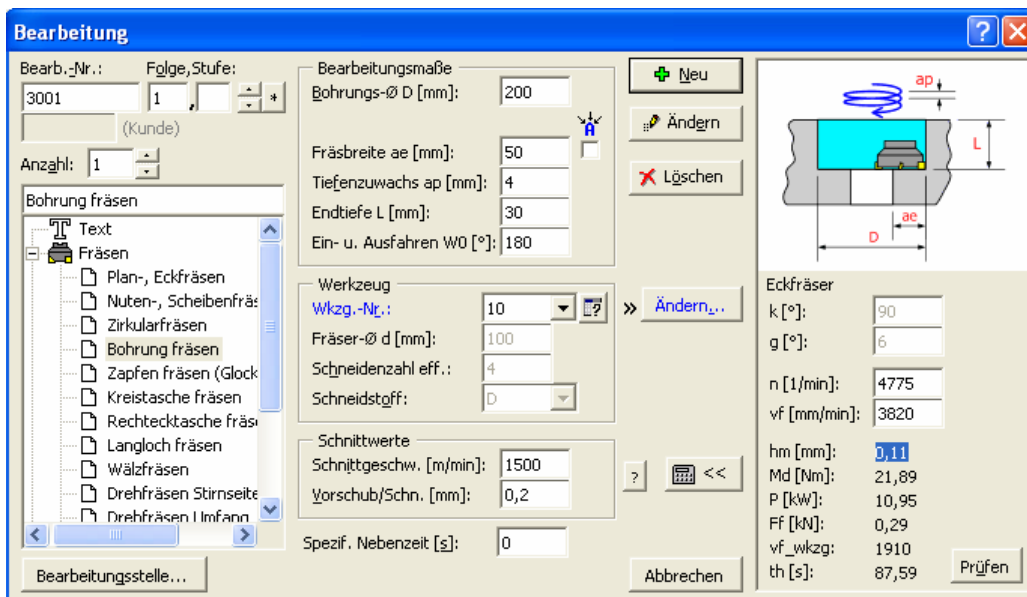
Bearbeitung

Bearb.-Nr.:
3001
(Kunde)
Folge,Stufe:
1
*
Anzahl: 1
Bohrung fräsen
Text
Fräsen
Plan-, Eckfräsen
Nuten-, Scheibenfräs
Zirkularfräsen
Bohrung fräsen
Zapfen fräsen (Glock
Kreistasche fräsen
Rechtecktasche fräs
Langloch fräsen
Wälzfräsen
Drehfräsen Stirnseite
Drehfräsen Umfang

Bearbeitungsmaße
Bohrungs-Ø D [mm]: 200
Fräsbreite ae [mm]: 50
Tiefenzuwachs ap [mm]: 4
Endtiefe L [mm]: 30
Ein- u. Ausfahren W0 [°]: 180

Werkzeug
Wkzg.-Nr.: 10
Fräser-Ø d [mm]: 100
Schneidenzahl eff.: 4
Schneidstoff: D

Schnittwerte
Schnittgeschw. [m/min]: 1500
Vorschub/Schn. [mm]: 0,2

Spezif. Nebenzeit [s]: 0

Neu
Ändern
Löschen
» Ändern...
?
<<

ap
L
ae
D

Eckfräser
k [°]: 90
g [°]: 6
n [1/min]: 4775
vf [mm/min]: 3820
hm [mm]: 0,11
Md [Nm]: 21,89
P [kW]: 10,95
Ff [kN]: 0,29
vf_wkzg: 1910
th [s]: 87,59

Bearbeitungsstelle...
Abbrechen
Prüfen